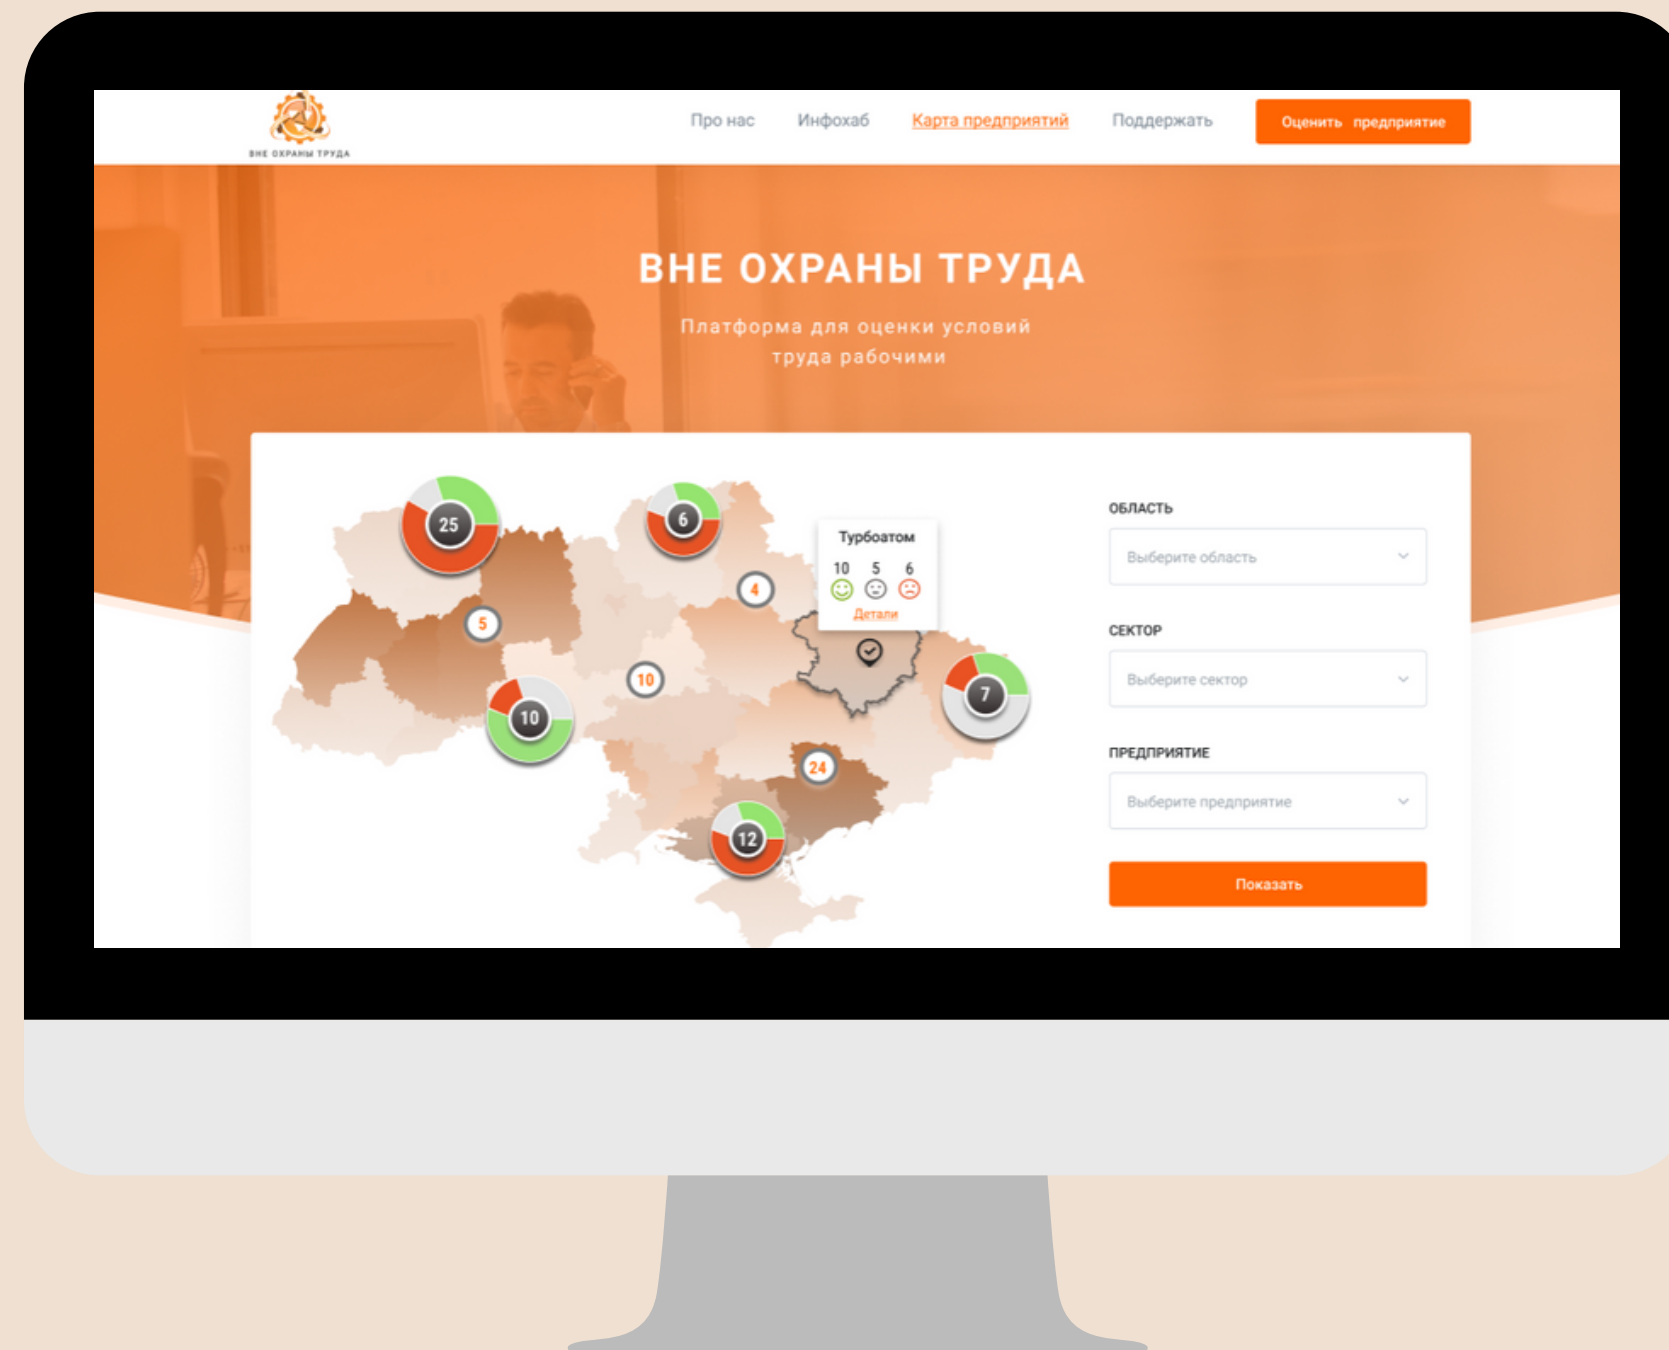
ВНЕ ОХРАНЫ ТРУДА

Про нас Инфохаб Карта предприятий Поддержать Оценить предприятие

ВНЕ ОХРАНЫ ТРУДА

Платформа для оценки условий труда рабочими

25
6
4
5
10
10
7
24
12

Турбоатом
10 5 6
Детали

ОБЛАСТЬ
Выберите область

СЕКТОР
Выберите сектор

ПРЕДПРИЯТИЕ
Выберите предприятие

Показать